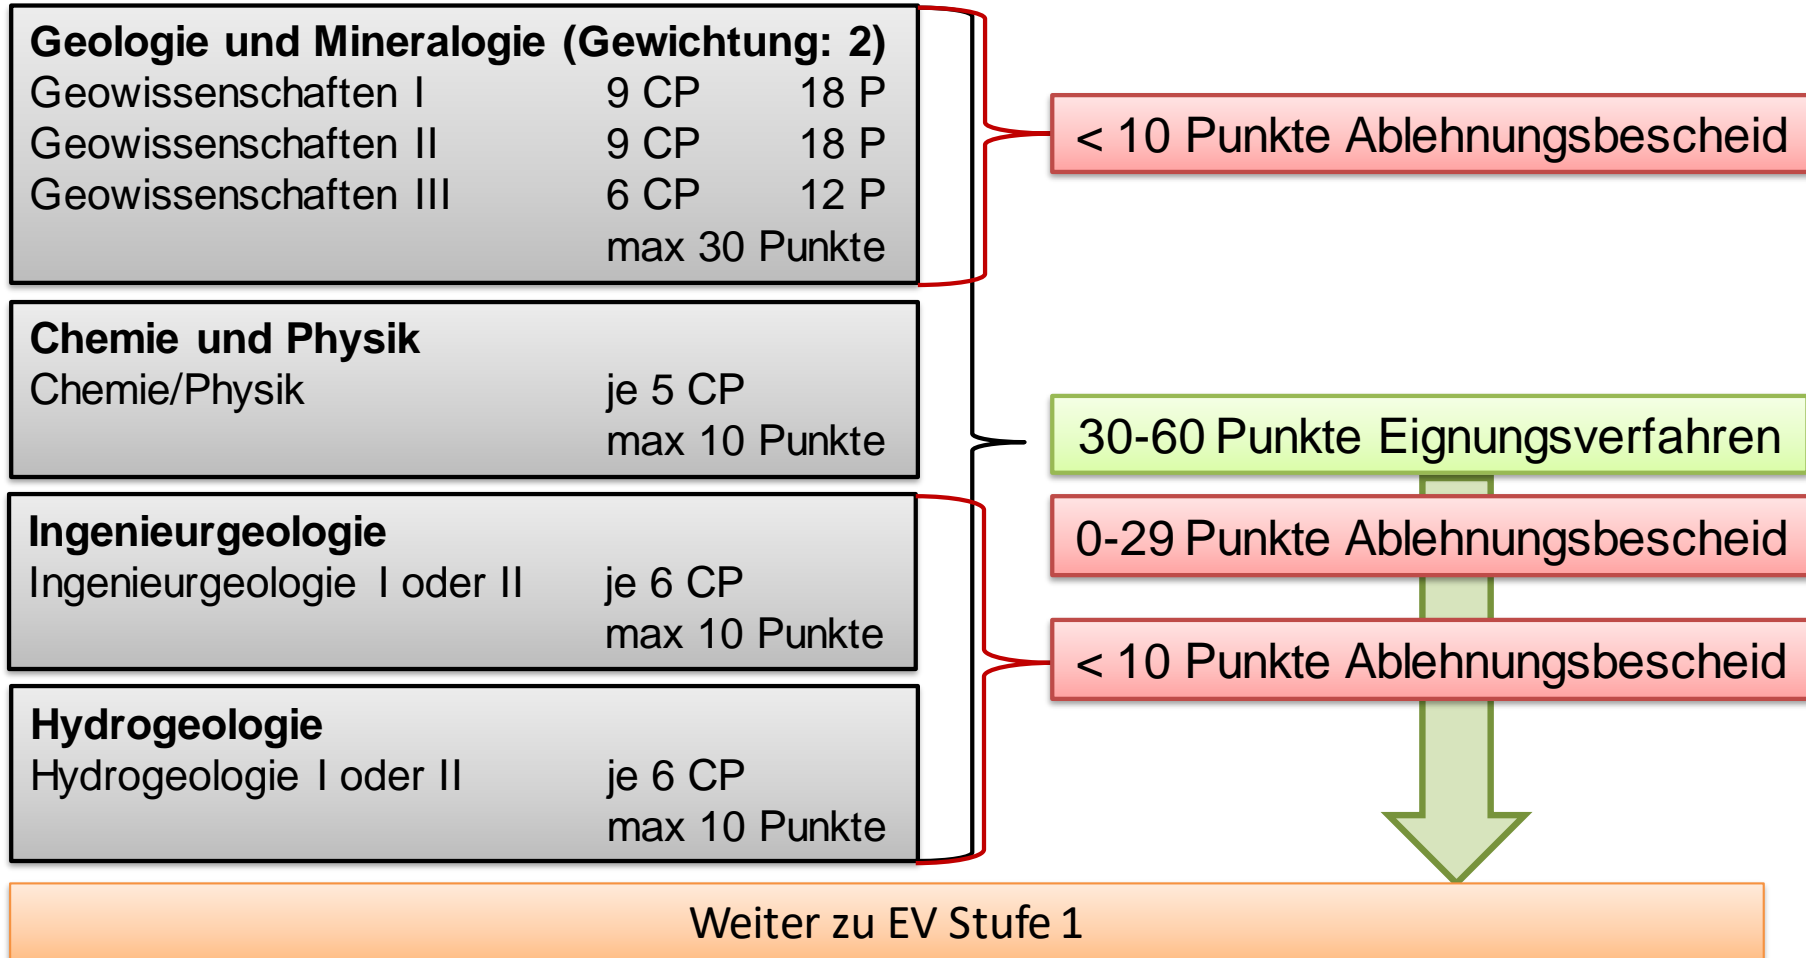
**Geologie und Mineralogie (Gewichtung: 2)**

| | | |
|---|---|---|
| Geowissenschaften I | 9 CP | 18 P |
| Geowissenschaften II | 9 CP | 18 P |
| Geowissenschaften III | 6 CP | 12 P |
| | max 30 Punkte | |

**Chemie und Physik**
Chemie/Physik je 5 CP
max 10 Punkte

**Ingenieurgeologie**
Ingenieurgeologie I oder II je 6 CP
max 10 Punkte

**Hydrogeologie**
Hydrogeologie I oder II je 6 CP
max 10 Punkte

< 10 Punkte Ablehnungsbescheid

30-60 Punkte Eignungsverfahren

0-29 Punkte Ablehnungsbescheid

< 10 Punkte Ablehnungsbescheid

Weiter zu EV Stufe 1